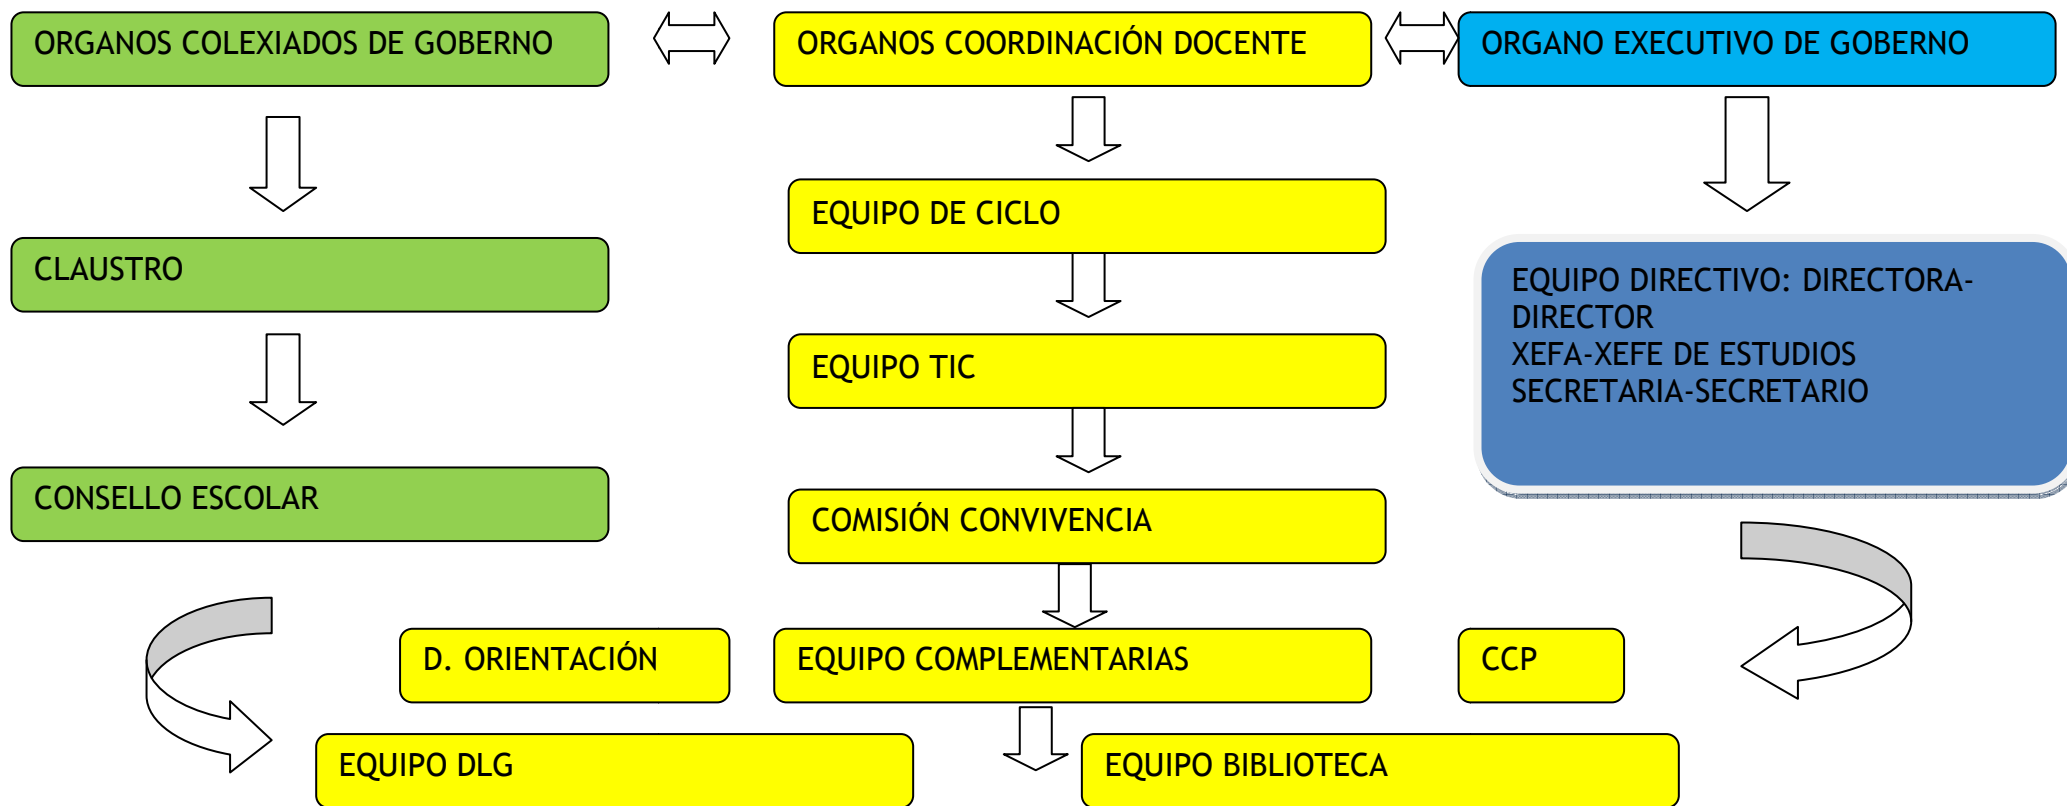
ORGANOS COLEXIADOS DE GOBERNO

ORGANOS COORDINACIÓN DOCENTE

ORGANO EXECUTIVO DE GOBERNO

EQUIPO DE CICLO

CLAUSTRO

EQUIPO DIRECTIVO: DIRECTORA-DIRECTOR
XEFA-XEFE DE ESTUDIOS
SECRETARIA-SECRETARIO

EQUIPO TIC

CONSELLO ESCOLAR

COMISIÓN CONVIVENCIA

D. ORIENTACIÓN

EQUIPO COMPLEMENTARIAS

CCP

EQUIPO DLG

EQUIPO BIBLIOTECA